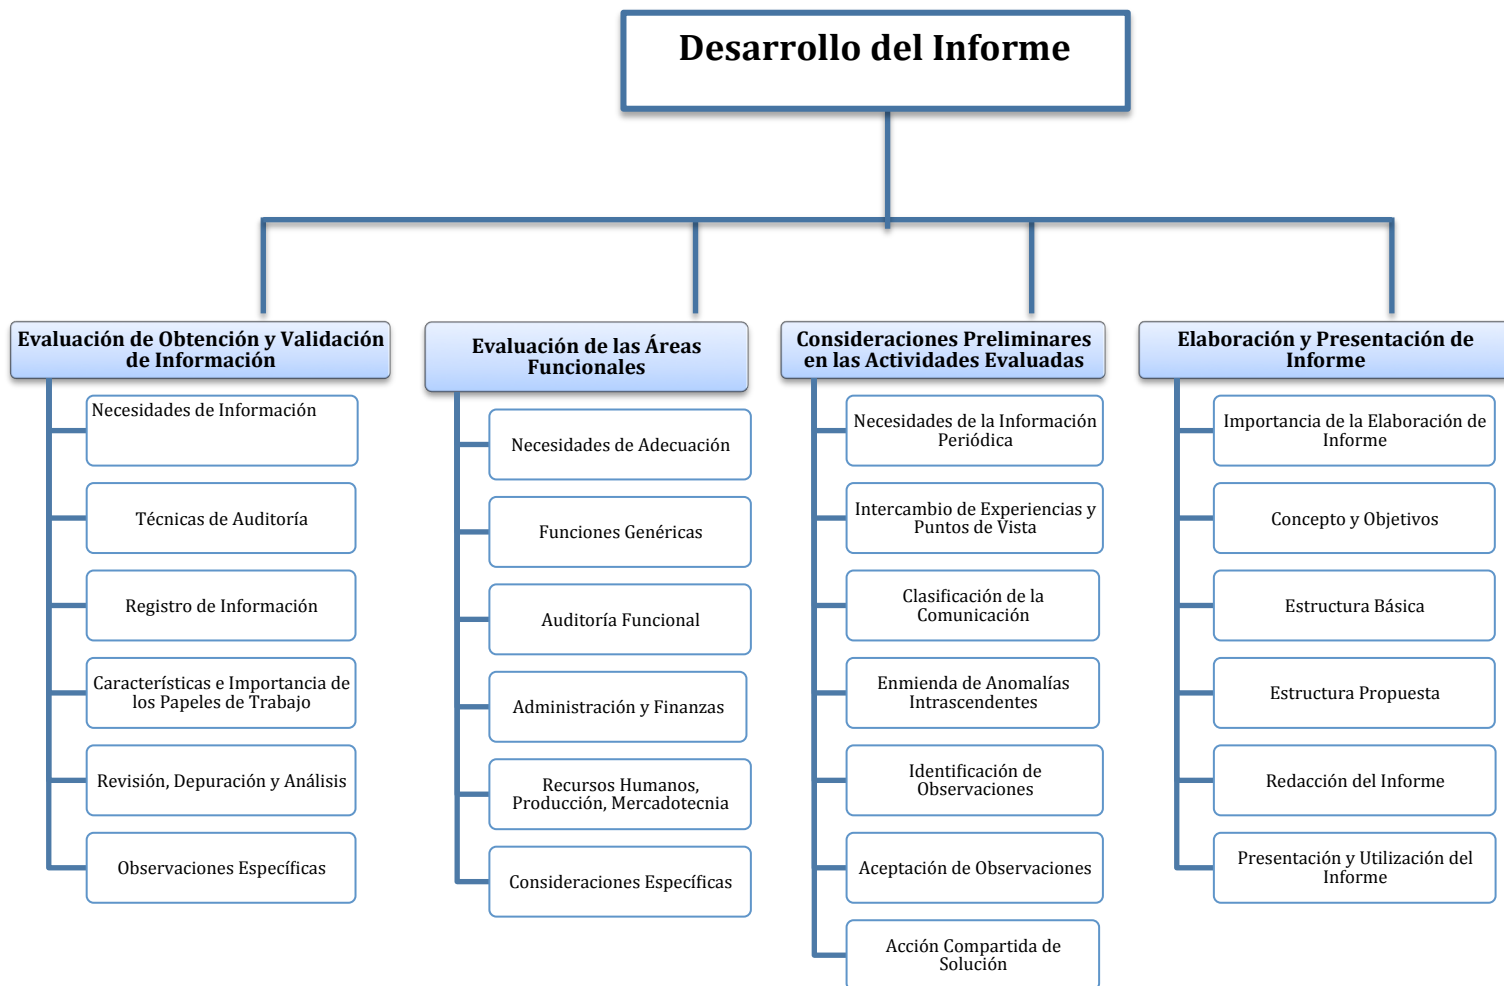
Desarrollo del Informe

Evaluación de Obtención y Validación de Información

Necesidades de Información

Técnicas de Auditoría

Registro de Información

Características e Importancia de los Papeles de Trabajo

Revisión, Depuración y Análisis

Observaciones Específicas

Evaluación de las Áreas Funcionales

Necesidades de Adecuación

Funciones Genéricas

Auditoría Funcional

Administración y Finanzas

Recursos Humanos, Producción, Mercadotecnia

Consideraciones Específicas

Consideraciones Preliminares en las Actividades Evaluadas

Necesidades de la Información Periódica

Intercambio de Experiencias y Puntos de Vista

Clasificación de la Comunicación

Enmienda de Anomalías Intrascendentes

Identificación de Observaciones

Aceptación de Observaciones

Acción Compartida de Solución

Elaboración y Presentación de Informe

Importancia de la Elaboración de Informe

Concepto y Objetivos

Estructura Básica

Estructura Propuesta

Redacción del Informe

Presentación y Utilización del Informe